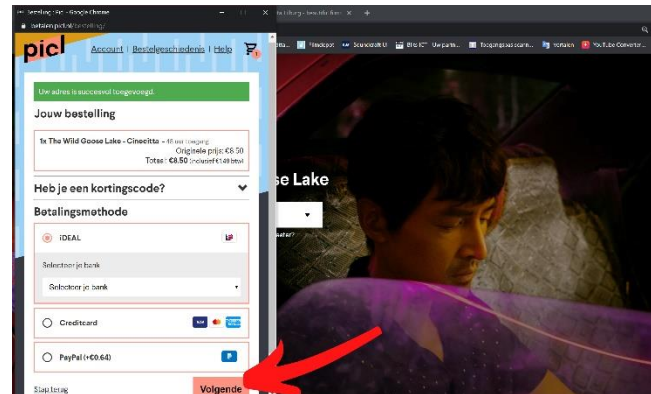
Bestelling | Picl - Google Chrome
betalen.picl.nl/bestelling/

picl
Account | Bestelgeschiedenis | Help

Uw adres is succesvol toegevoegd.

Jouw bestelling

1x The Wild Goose Lake - Cinecitta - 48 uur toegang
Originele prijs: €8.50
Totaal: €8.50 (inclusief €1.48 btw)

Heb je een kortingscode?

Betalingsmethode

iDEAL

Selecteer je bank
Selecteer je bank

Creditcard

PayPal (+€0.64)

Stap terug
Volgende

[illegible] uitburg - bewildering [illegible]
Filmdepot
Scoutkrollit U
Biks ICT
Uw partn...
Toegangsbadscann...
Yorkehn
YouTube Converter...

se Lake